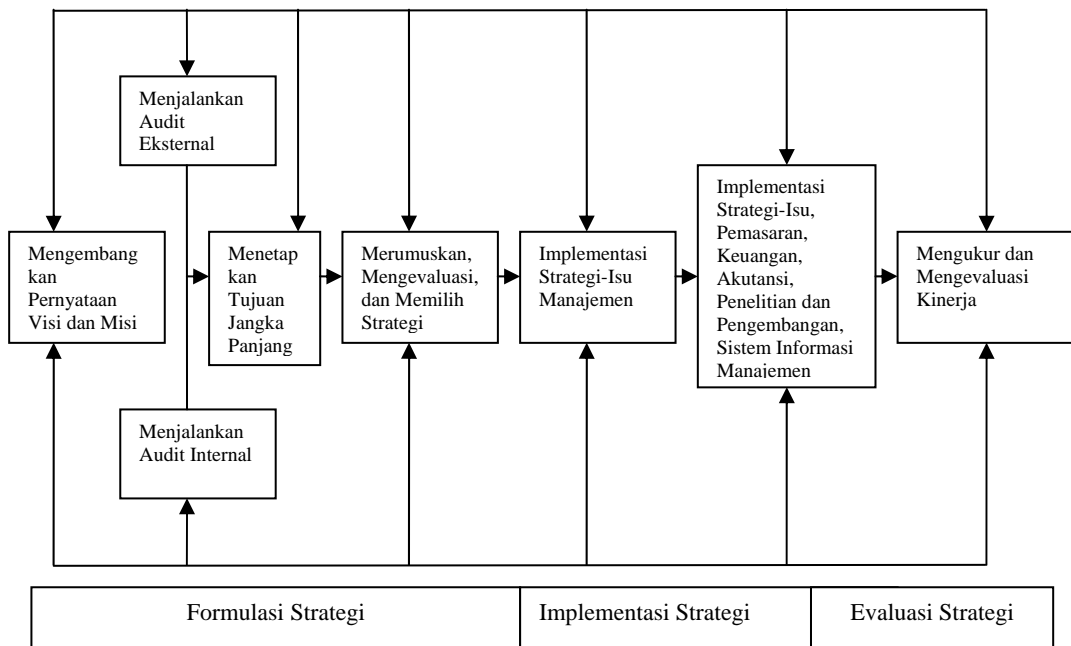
Menjalankan Audit Eksternal

Mengembang kan Pernyataan Visi dan Misi

Menetap kan Tujuan Jangka Panjang

Merumuskan, Mengevaluasi, dan Memilih Strategi

Implementasi Strategi-Isu Manajemen

Implementasi Strategi-Isu, Pemasaran, Keuangan, Akutansi, Penelitian dan Pengembangan, Sistem Informasi Manajemen

Mengukur dan Mengevaluasi Kinerja

Menjalankan Audit Internal

| Formulasi Strategi | Implementasi Strategi | Evaluasi Strategi |
|---|---|---|